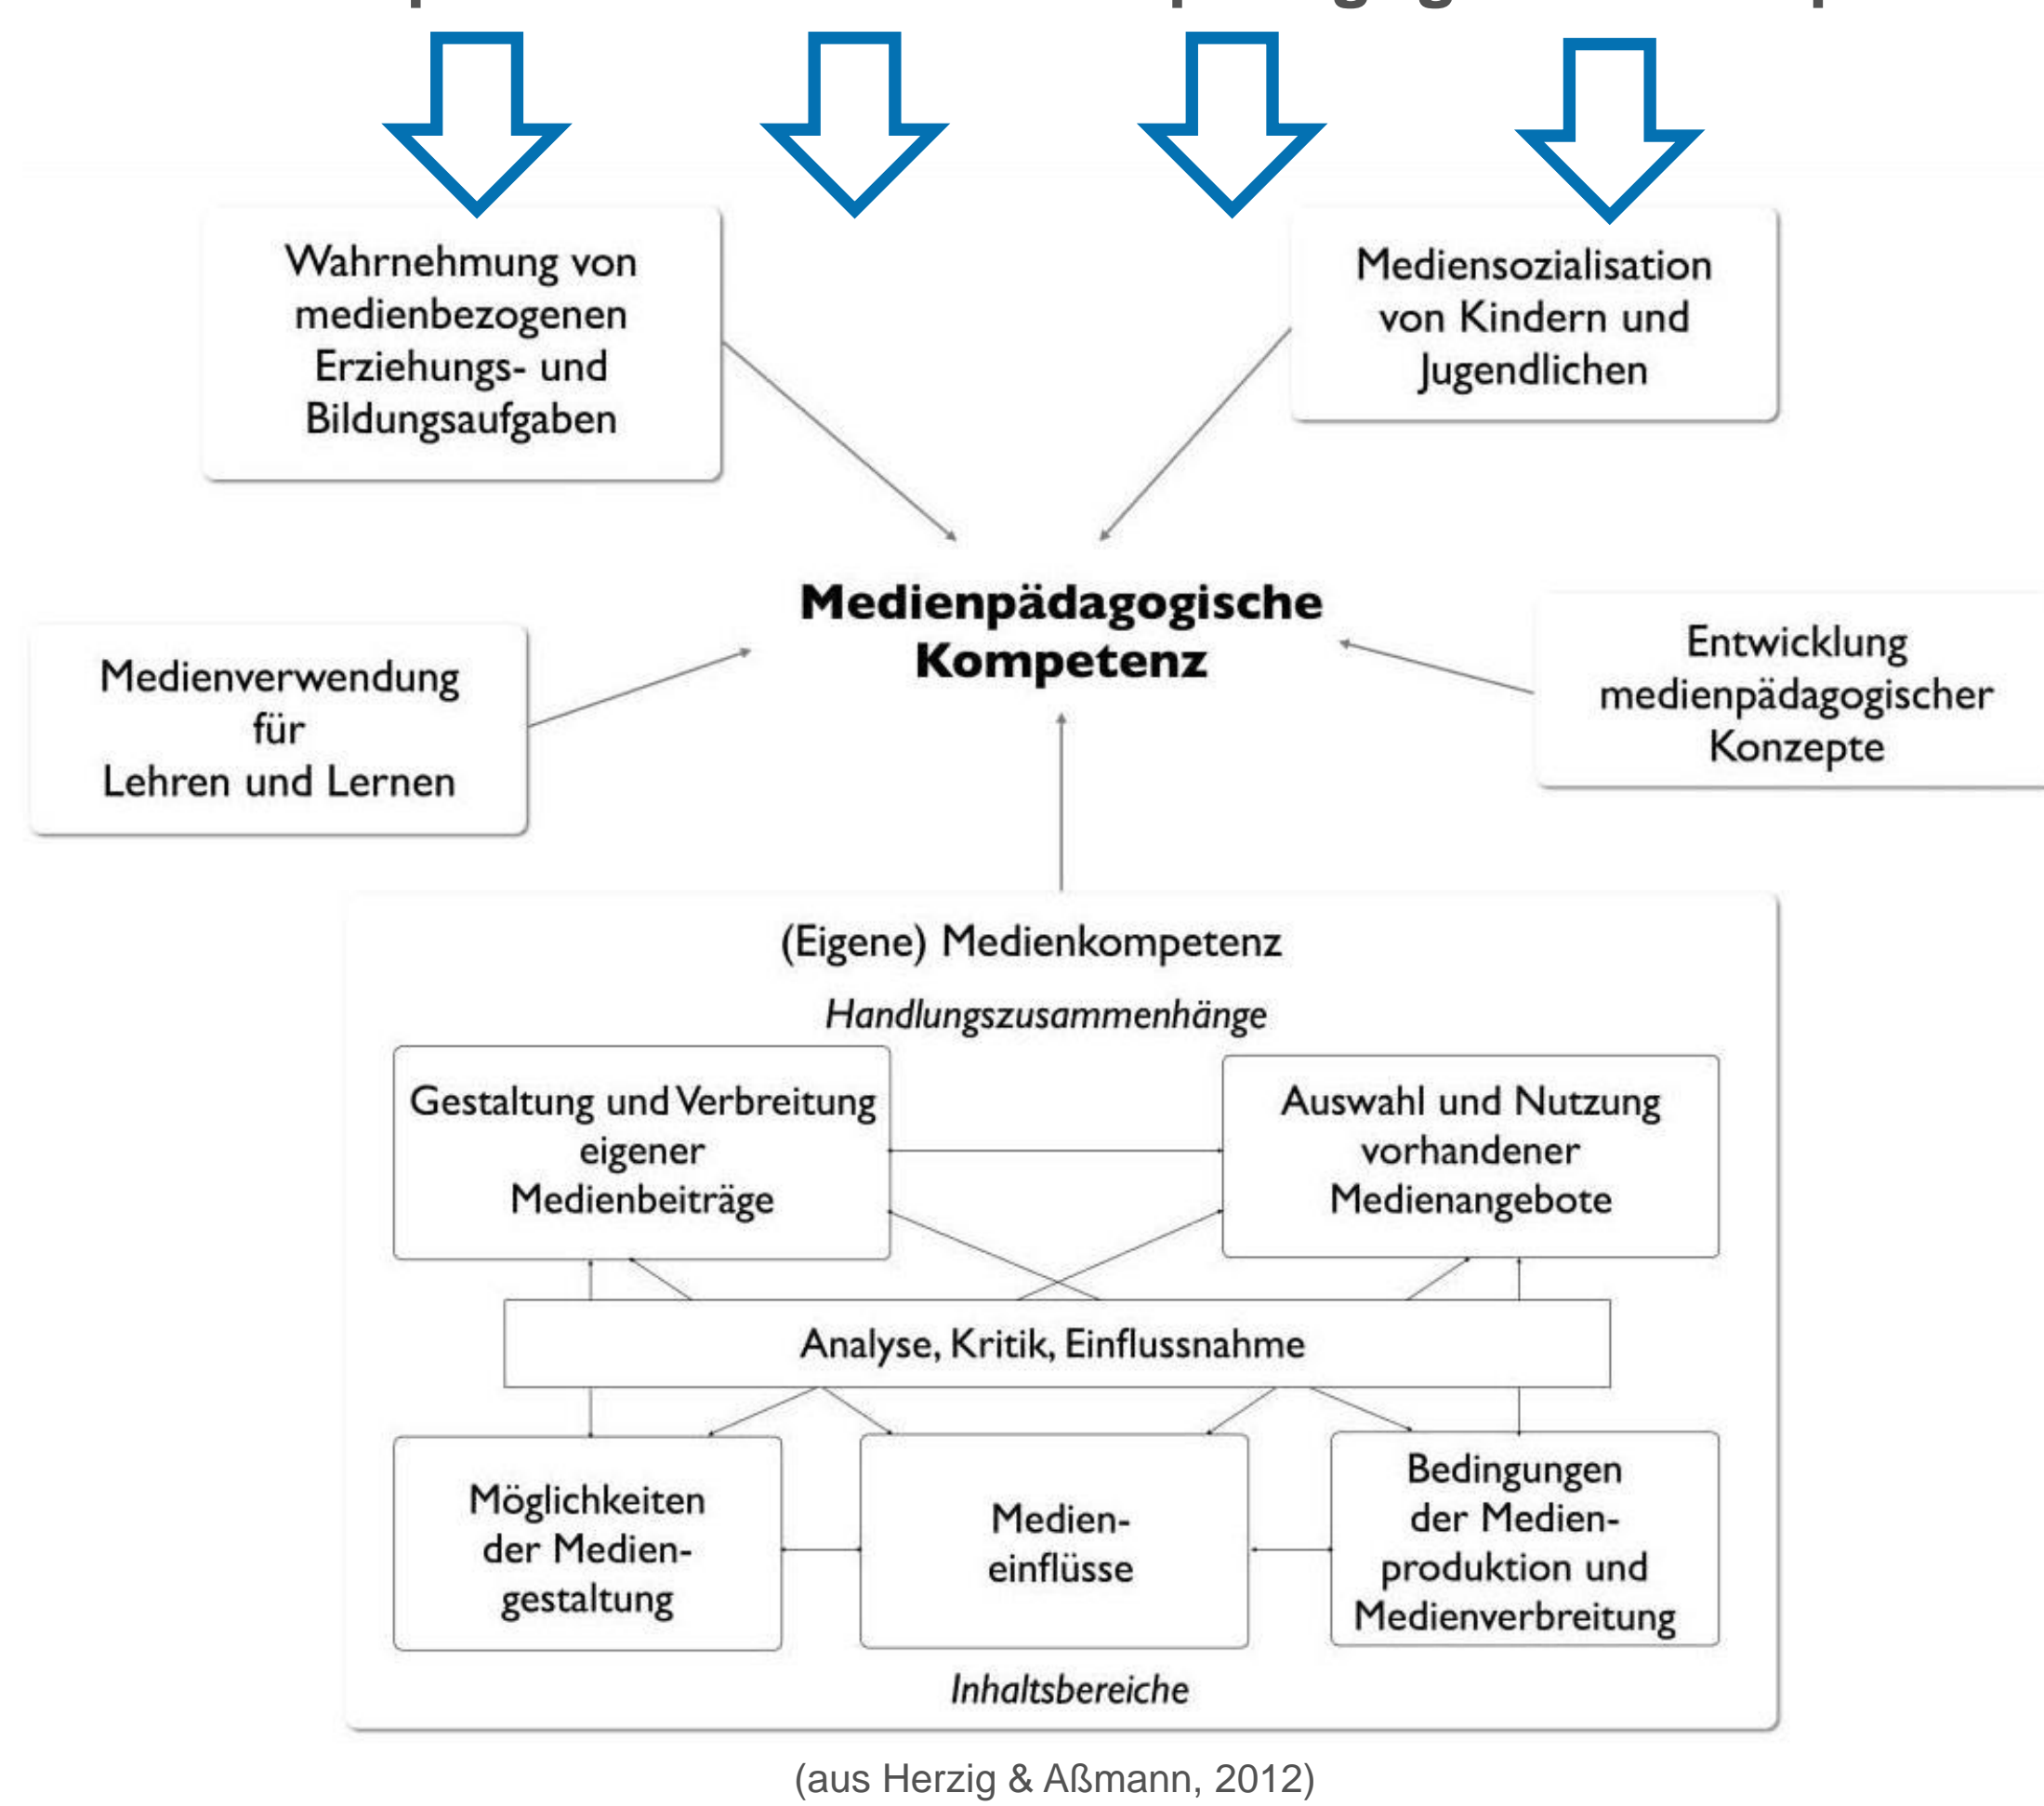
Wahrnehmung von medienbezogenen Erziehungs- und Bildungsaufgaben

Mediensozialisation von Kindern und Jugendlichen

Medienpädagogische Kompetenz

Medienverwendung für Lehren und Lernen

Entwicklung medienpädagogischer Konzepte

(Eigene) Medienkompetenz

*Handlungszusammenhänge*

Gestaltung und Verbreitung eigener Medienbeiträge

Auswahl und Nutzung vorhandener Medienangebote

Analyse, Kritik, Einflussnahme

Möglichkeiten der Mediengestaltung

Medieneinflüsse

Bedingungen der Medienproduktion und Medienverbreitung

*Inhaltsbereiche*

(aus Herzig & Aßmann, 2012)